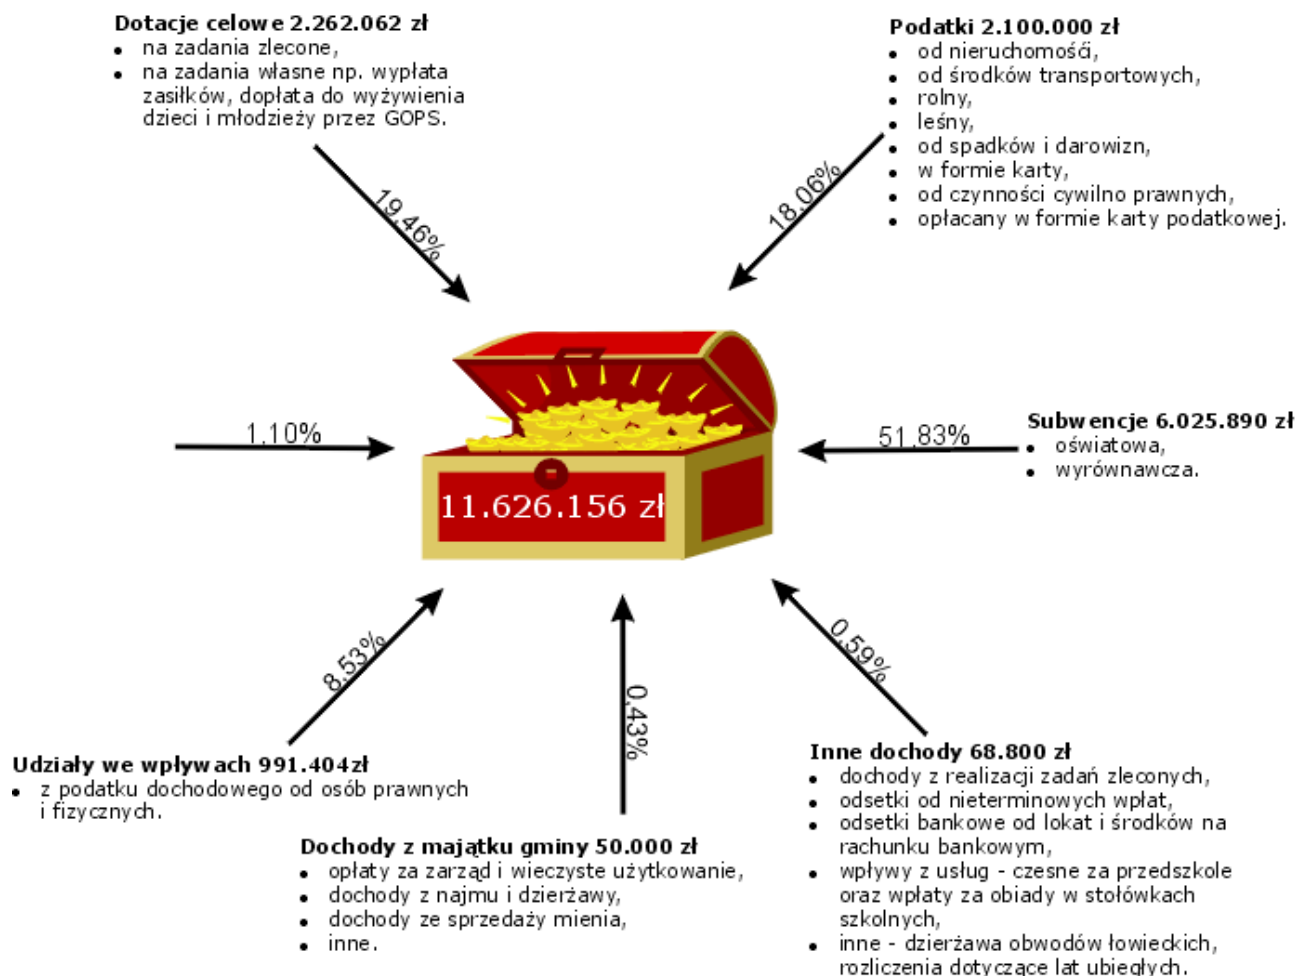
**Dotacje celowe 2.262.062 zł**
- na zadania zlecone,
- na zadania własne np. wypłata zasiłków, dopłata do wyżywienia dzieci i młodzieży przez GOPS.

**Podatki 2.100.000 zł**
- od nieruchomości,
- od środków transportowych,
- rolny,
- leśny,
- od spadków i darowizn,
- w formie karty,
- od czynności cywilno prawnych,
- opłacany w formie karty podatkowej.

19,46%

18,06%

1,10%

11.626.156 zł

51,83%

**Subwencje 6.025.890 zł**
- oświatowa,
- wyrównawcza.

8,53%

0,43%

0,59%

**Udziały we wpływach 991.404zł**
- z podatku dochodowego od osób prawnych i fizycznych.

**Dochody z majątku gminy 50.000 zł**
- opłaty za zarząd i wieczyste użytkowanie,
- dochody z najmu i dzierżawy,
- dochody ze sprzedaży mienia,
- inne.

**Inne dochody 68.800 zł**
- dochody z realizacji zadań zleconych,
- odsetki od nieterminowych wpłat,
- odsetki bankowe od lokat i środków na rachunku bankowym,
- wpływy z usług - czesne za przedszkole oraz wpłaty za obiady w stołówkach szkolnych,
- inne - dzierżawa obwodów łowieckich, rozliczenia dotyczące lat ubiegłych.